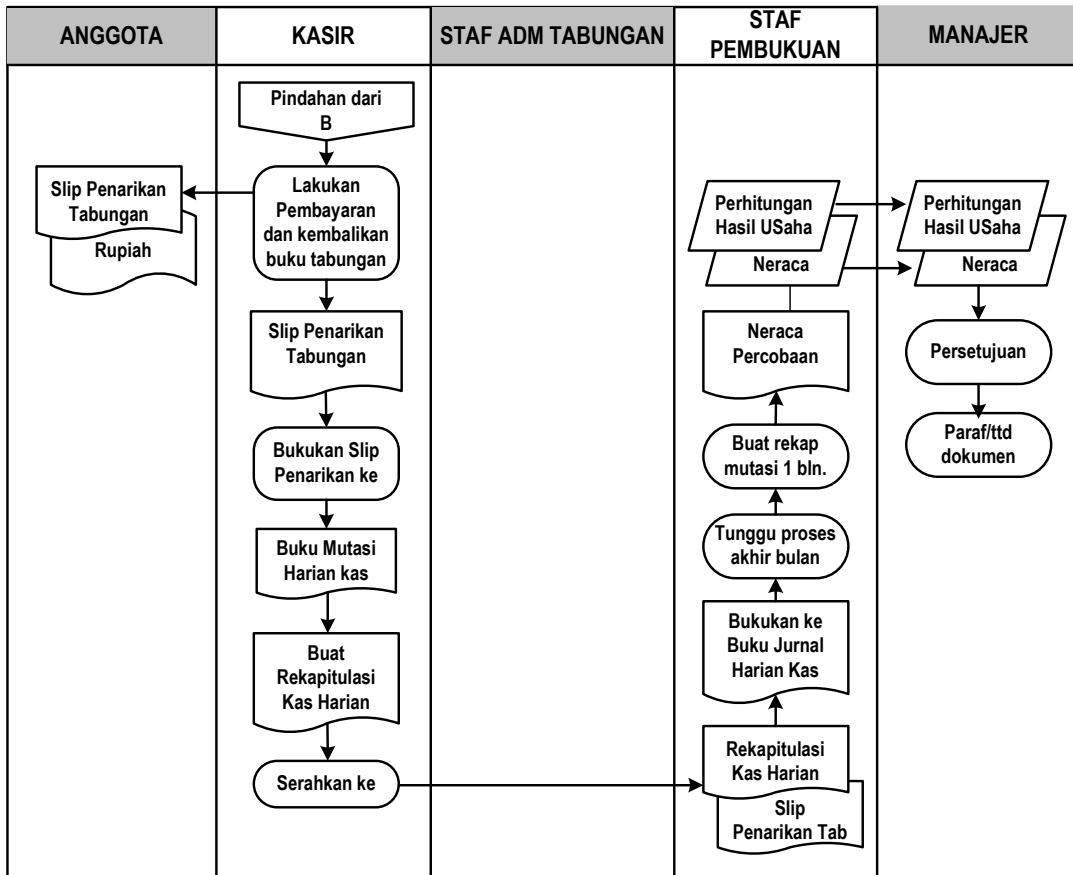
| ANGGOTA | KASIR | STAF ADM TABUNGAN | STAF PEMBUKUAN | MANAJER |
|---|---|---|---|---|

Pindahan dari B

Lakukan Pembayaran dan kembalikan buku tabungan

Slip Penarikan Tabungan

Rupiah

Slip Penarikan Tabungan

Bukukan Slip Penarikan ke

Buku Mutasi Harian kas

Buat Rekapitulasi Kas Harian

Serahkan ke

Perhitungan Hasil USaha

Neraca

Neraca Percobaan

Buat rekap mutasi 1 bln.

Tunggu proses akhir bulan

Bukukan ke Buku Jurnal Harian Kas

Rekapitulasi Kas Harian

Slip Penarikan Tab

Perhitungan Hasil USaha

Neraca

Persetujuan

Paraf/ttd dokumen